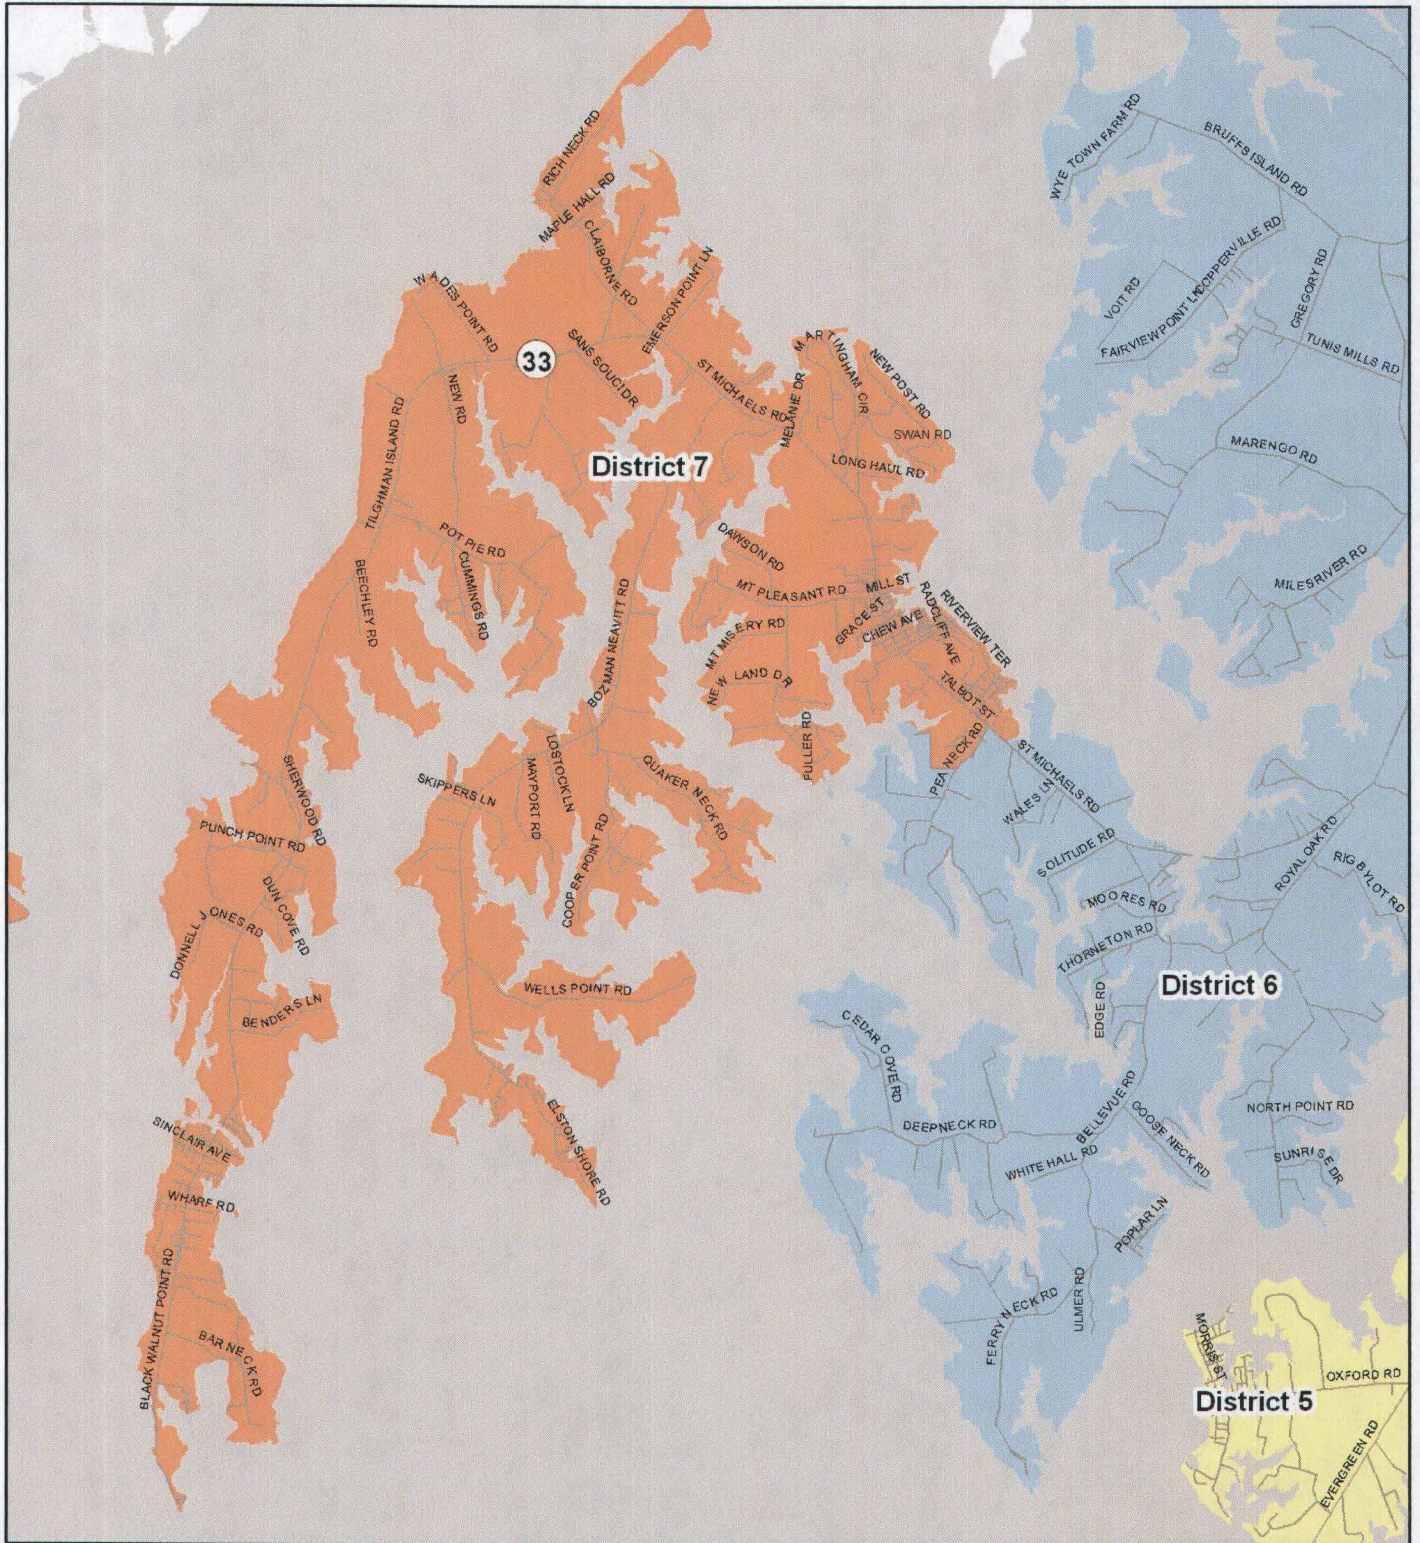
RICH NECK RD
MAPLE HALL RD
CLAIBORNE RD
EMERSON POINT LN
WADES POINT RD
33
SANS SOUCI DR
NEW RD
TILGHMAN ISLAND RD
ST MICHAELS RD
MELANIE DR
MARTINGHAM CIR
NEW POST RD
SWAN RD
LONG HAUL RD
District 7
POT PIE RD
CUMMINGS RD
BEECHLEY RD
DAWSON RD
MT PLEASANT RD
MILL ST
RADCLIFF AVE
RIVERVIEW TER
GRACE ST
CHEW AVE
MT MISERY RD
NEW LAND DR
TALBOT ST
BOZMAN NEAVITT RD
FULLER RD
PEA NECK RD
SHERWOOD RD
SKIPPERS LN
LOSTOCK LN
MAYPORT RD
QUAKER NECK RD
COOPER POINT RD
PUNCH POINT RD
DUN COVE RD
DONNELL JONES RD
BENDERS LN
WELLS POINT RD
ELSTON SHORE RD
SINCLAIR AVE
WHARF RD
BLACK WALNUT POINT RD
BAR NECK RD
WYE TOWN FARM RD
BRUFFS ISLAND RD
VOIT RD
COPPERVILLE RD
FAIRVIEW POINT LN
GREGORY RD
TUNIS MILLS RD
MARENGO RD
MILES RIVER RD
ST MICHAELS RD
WALES LN
SOLITUDE RD
ROYAL OAK RD
RIGBY LOT RD
MOORES RD
THORNETON RD
EDGE RD
District 6
CEDAR COVE RD
DEEPNECK RD
BELLEVUE RD
GOOSE NECK RD
WHITE HALL RD
NORTH POINT RD
SUNRISE DR
POPLAR LN
FERRY NECK RD
ULMER RD
MORRIS ST
OXFORD RD
District 5
EVERGREEN RD